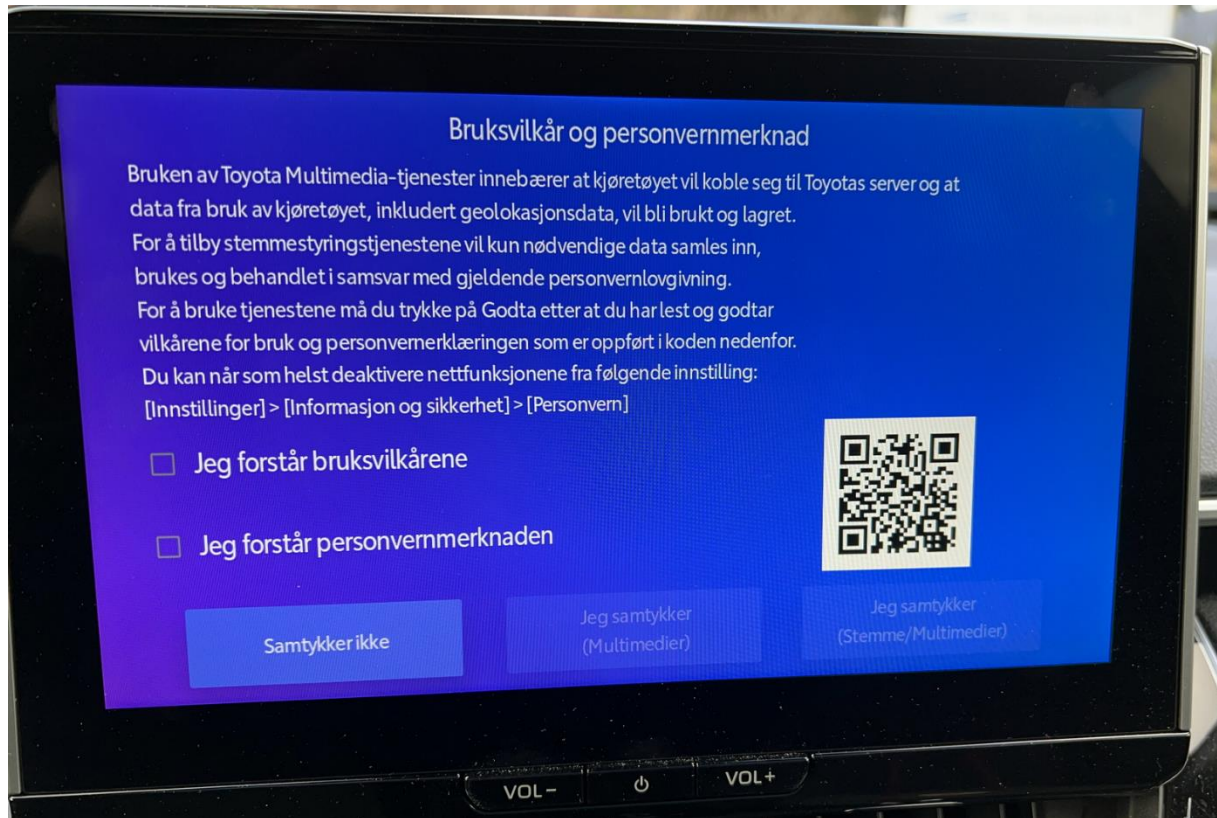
Bruksvilkår og personvernmerknad

Bruken av Toyota Multimedia-tjenester innebærer at kjøretøyet vil koble seg til Toyotas server og at data fra bruk av kjøretøyet, inkludert geolokasjonsdata, vil bli brukt og lagret.
For å tilby stemmestyringstjenestene vil kun nødvendige data samles inn, brukes og behandlet i samsvar med gjeldende personvernlovgivning.
For å bruke tjenestene må du trykke på Godta etter at du har lest og godtar vilkårene for bruk og personvernerklæringen som er oppført i koden nedenfor.
Du kan når som helst deaktivere nettfunksjonene fra følgende innstilling:
[Innstillinger] > [Informasjon og sikkerhet] > [Personvern]

Jeg forstår bruksvilkårene

Jeg forstår personvernmerknaden

Samtykker ikke

Jeg samtykker (Multimedier)

Jeg samtykker (Stemme/Multimedier)

VOL−

VOL+